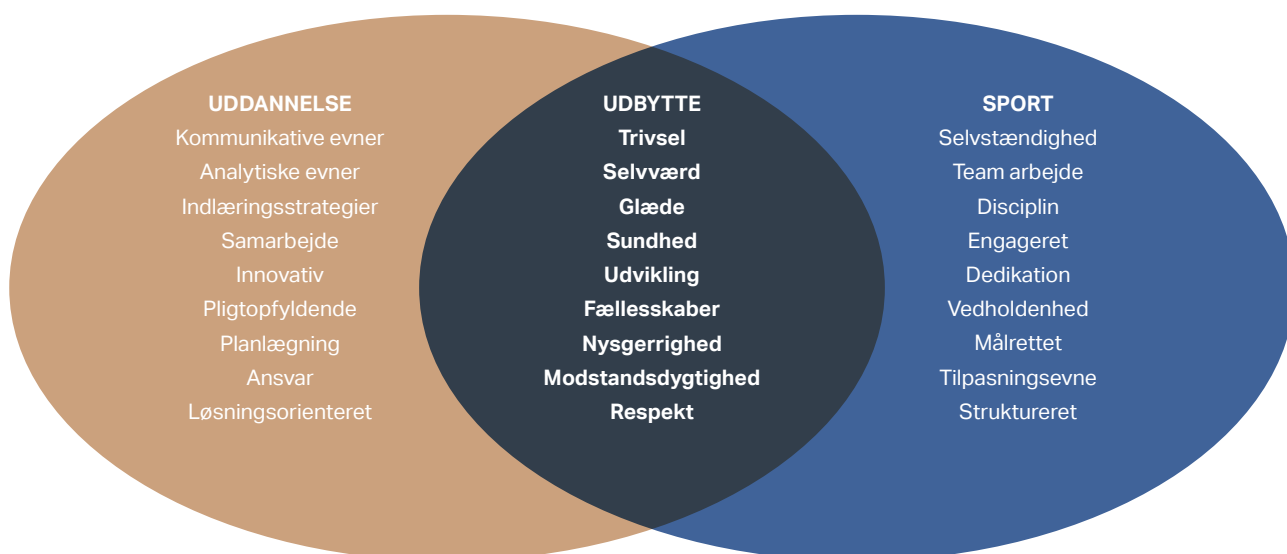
UDDANNELSE
Kommunikative evner
Analytiske evner
Indlæringsstrategier
Samarbejde
Innovativ
Pligtopfyldende
Planlægning
Ansvar
Løsningsorienteret

UDBYTTE
Trivsel
Selvværd
Glæde
Sundhed
Udvikling
Fællesskaber
Nysgerrighed
Modstandsdygtighed
Respekt

SPORT
Selvstændighed
Team arbejde
Disciplin
Engageret
Dedikation
Vedholdenhed
Målrettet
Tilpasningsevne
Struktureret